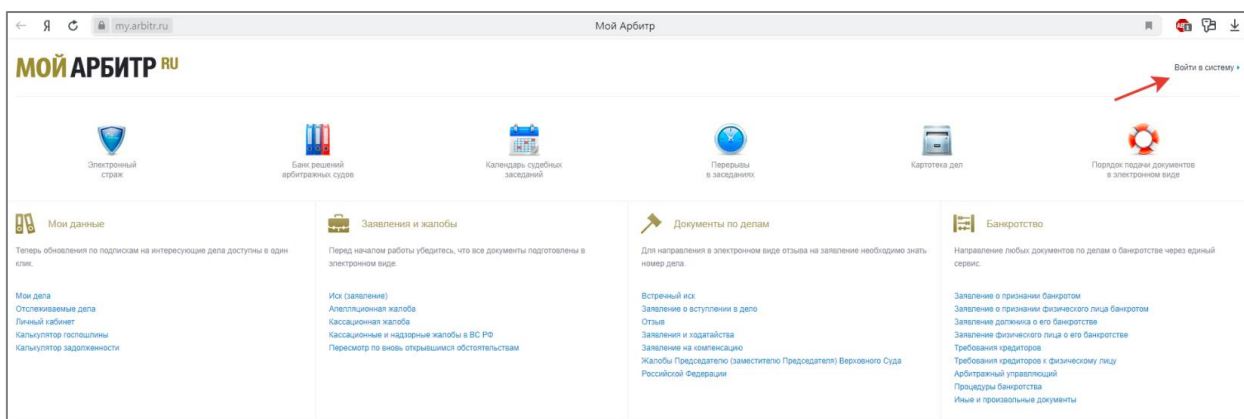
Я my.arbitr.ru Мой Арбитр

МОЙ АРБИТР RU

Войти в систему

Электронный страж

Банк решений арбитражных судов

Календарь судебных заседаний

Перерывы в заседаниях

Картотека дел

Порядок подачи документов в электронном виде

Мои данные

Теперь обновления по подпискам на интересующие дела доступны в один клик.

Мои дела
Отслеживаемые дела
Личный кабинет
Калькулятор госпошлины
Калькулятор задолженности

Заявления и жалобы

Перед началом работы убедитесь, что все документы подготовлены в электронном виде.

Иск (заявление)
Апелляционная жалоба
Кассационная жалоба
Кассационные и надзорные жалобы в ВС РФ
Пересмотр по вновь открывшимся обстоятельствам

Документы по делам

Для направления в электронном виде отзыва на заявление необходимо знать номер дела.

Встречный иск
Заявление о вступлении в дело
Отзыв
Заявления и ходатайства
Заявление на компенсацию
Жалобы Председателю (заместителю Председателя) Верховного Суда Российской Федерации

Банкротство

Направление любых документов по делам о банкротстве через единый сервис.

Заявление о признании банкротом
Заявление о признании физического лица банкротом
Заявление должника о его банкротстве
Заявление физического лица о его банкротстве
Требования кредиторов
Требования кредиторов к физическому лицу
Арбитражный управляющий
Процедуры банкротства
Иные и произвольные документы